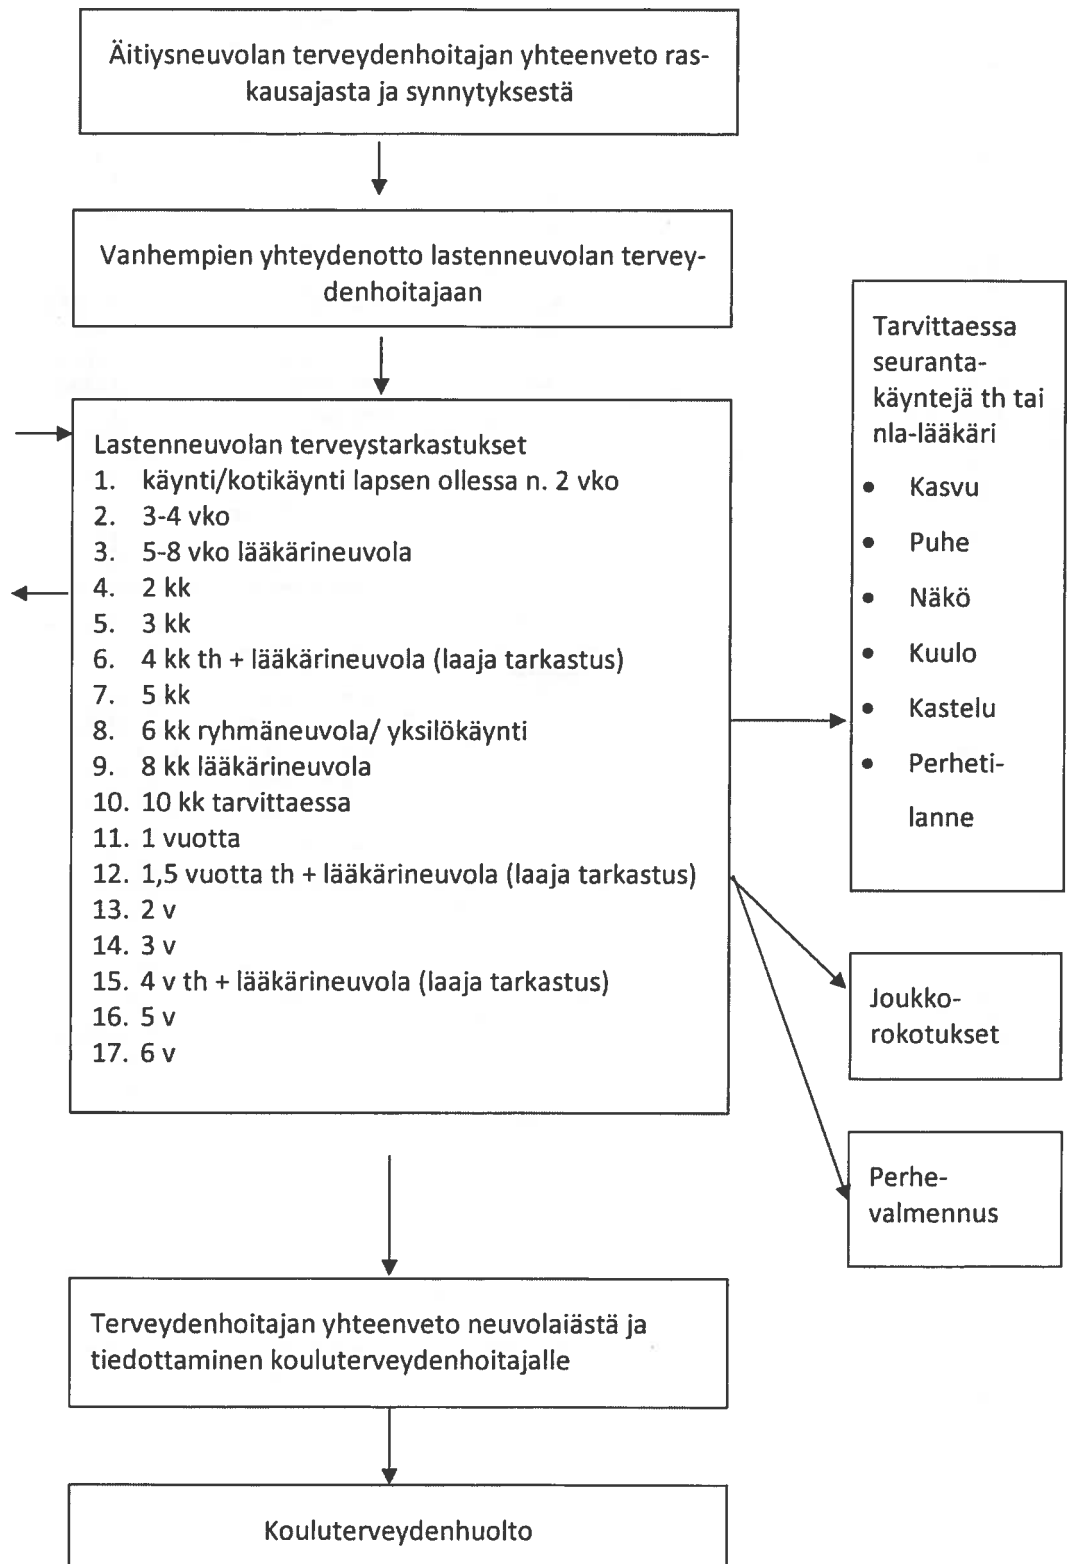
Äitiysneuvolan terveydenhoitajan yhteenveto raskausajasta ja synnytyksestä

Vanhempien yhteydenotto lastenneuvolan terveydenhoitajaan

Lastenneuvolan terveystarkastukset
1. käynti/kotikäynti lapsen ollessa n. 2 vko
2. 3-4 vko
3. 5-8 vko lääkärineuvola
4. 2 kk
5. 3 kk
6. 4 kk th + lääkärineuvola (laaja tarkastus)
7. 5 kk
8. 6 kk ryhmäneuvola/ yksilökäynti
9. 8 kk lääkärineuvola
10. 10 kk tarvittaessa
11. 1 vuotta
12. 1,5 vuotta th + lääkärineuvola (laaja tarkastus)
13. 2 v
14. 3 v
15. 4 v th + lääkärineuvola (laaja tarkastus)
16. 5 v
17. 6 v

Tarvittaessa seurantakäyntejä th tai nla-lääkäri
- Kasvu
- Puhe
- Näkö
- Kuulo
- Kastelu
- Perhetilanne

Joukkorokotukset

Perhevalmennus

Terveydenhoitajan yhteenveto neuvolaiästä ja tiedottaminen kouluterveydenhoitajalle

Kouluterveydenhuolto